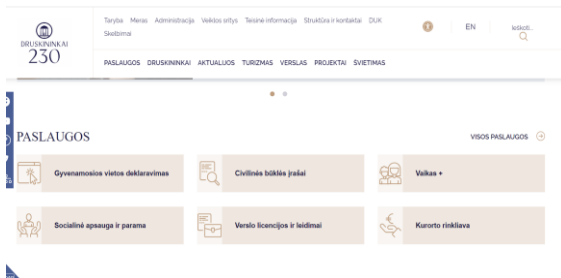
DRUSKININKAI
230

Taryba Meras Administracija Veiklos sritys Teisinė informacija Struktūra ir kontaktai DUK Skelbimai

EN

Ieškoti...

PASLAUGOS DRUSKININKAI AKTUALIJOS TURIZMAS VERSLAS PROJEKTAI ŠVIETIMAS

PASLAUGOS

VISOS PASLAUGOS

Gyvenamosios vietos deklaravimas

Civilinės būklės įrašai

Vaikas +

Socialinė apsauga ir parama

Verslo licencijos ir leidimai

Kurorto rinkliava